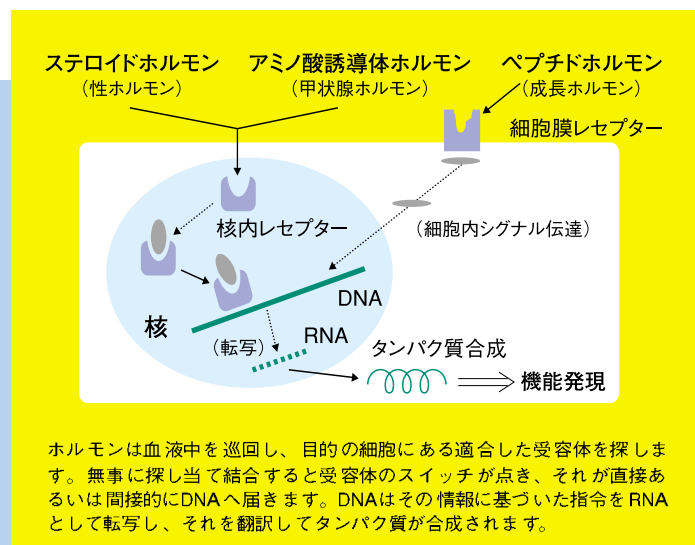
ステロイドホルモン
（性ホルモン）

アミノ酸誘導体ホルモン
（甲状腺ホルモン）

ペプチドホルモン
（成長ホルモン）

細胞膜レセプター

核内レセプター

（細胞内シグナル伝達）

DNA

核

（転写）

RNA

タンパク質合成

機能発現

ホルモンは血液中を巡回し、目的の細胞にある適合した受容体を探します。無事に探し当て結合すると受容体のスイッチが点き、それが直接あるいは間接的にDNAへ届きます。DNAはその情報に基づいた指令をRNAとして転写し、それを翻訳してタンパク質が合成されます。